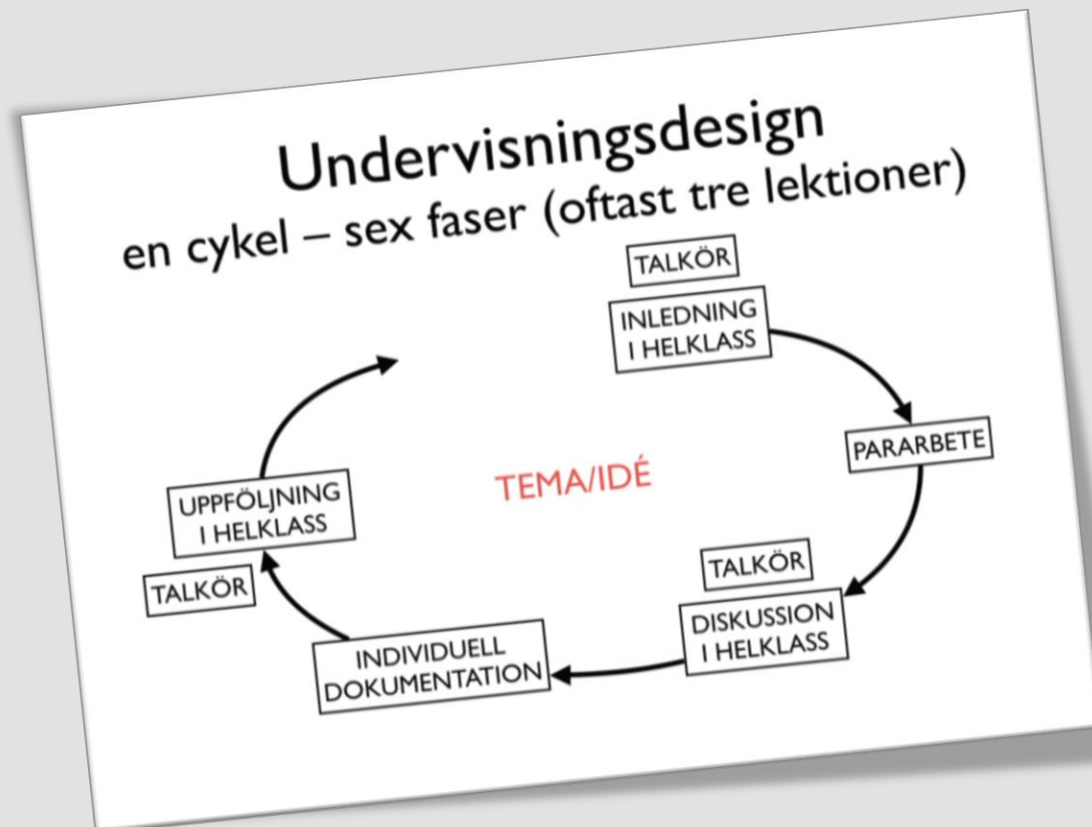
Undervisningsdesign
en cykel – sex faser (oftast tre lektioner)

TALKÖR

INLEDNING I HELKLASS

PARARBETE

TALKÖR

DISKUSSION I HELKLASS

INDIVIDUELL DOKUMENTATION

TALKÖR

UPPFÖLJNING I HELKLASS

TEMA/IDÉ